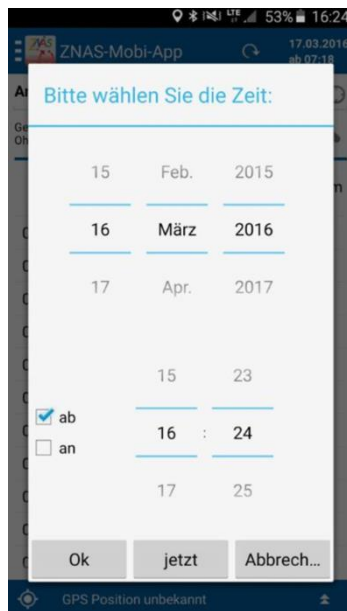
53% 16:24

ZNAS-Mobi-App

17.03.2016
ab 07:18

An

Ge
Oh

Bitte wählen Sie die Zeit:

15 Feb. 2015

16 März 2016

17 Apr. 2017

15 23

ab
an

16 : 24

17 25

Ok

jetzt

Abbrech...

GPS Position unbekannt